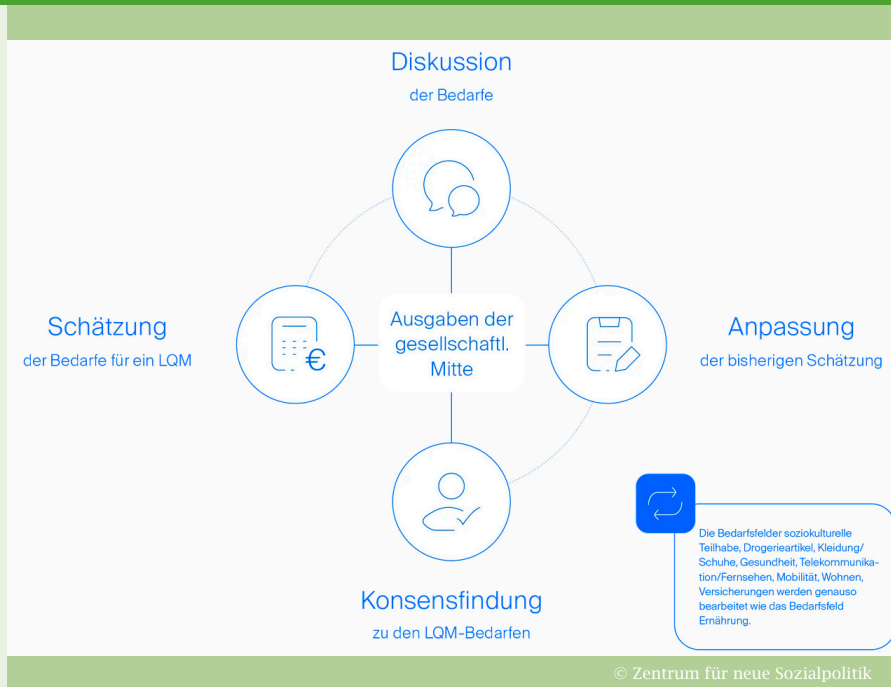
Diskussion

der Bedarfe

Schätzung

der Bedarfe für ein LQM

Ausgaben der gesellschaftl. Mitte

€

Anpassung

der bisherigen Schätzung

Konsensfindung

zu den LQM-Bedarfen

Die Bedarfsfelder soziokulturelle Teilhabe, Drogerieartikel, Kleidung/Schuhe, Gesundheit, Telekommunikation/Fernsehen, Mobilität, Wohnen, Versicherungen werden genauso bearbeitet wie das Bedarfsfeld Ernährung.

© Zentrum für neue Sozialpolitik